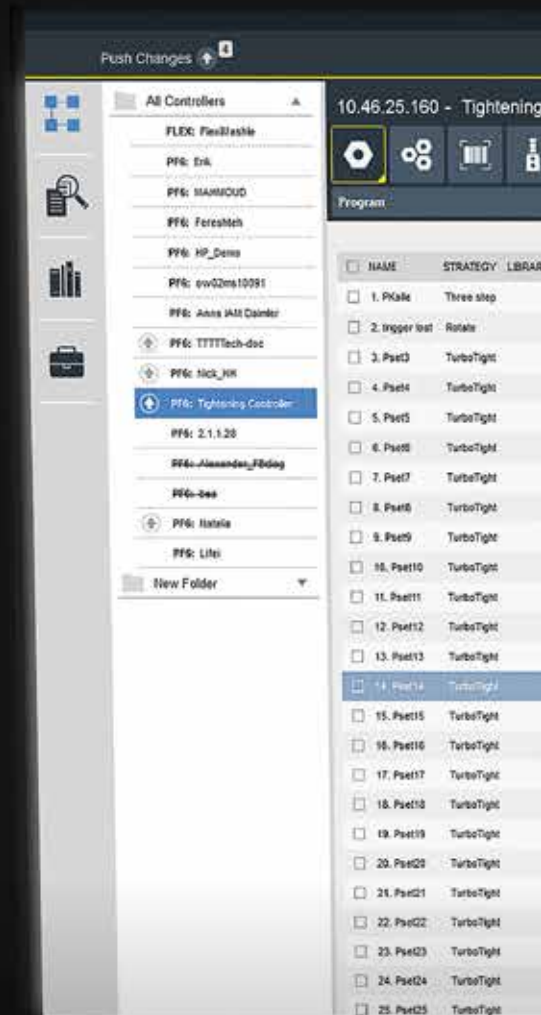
Push Changes 4

All Controllers
FLEX: FlexWashle
PF6: Erik
PF6: MAHMOUD
PF6: Fereshteh
PF6: HP_Demo
PF6: ovo02ms10091
PF6: Anna IAM Daimler
PF6: TTTTTech-doc
PF6: Nick_HH
PF6: Tightening Controller
PF6: 2.1.1.20
PF6: Alexander_F8diag
PF6: bea
PF6: Natalie
PF6: Lifei
New Folder

10.46.25.160 - Tightening

Program

| NAME | STRATEGY | LIBRAR |
|---|---|---|
| 1. PKalle | Three step | |
| 2. trigger lost | Rotate | |
| 3. Pset3 | TurboTight | |
| 4. Pset4 | TurboTight | |
| 5. Pset5 | TurboTight | |
| 6. Pset6 | TurboTight | |
| 7. Pset7 | TurboTight | |
| 8. Pset8 | TurboTight | |
| 9. Pset9 | TurboTight | |
| 10. Pset10 | TurboTight | |
| 11. Pset11 | TurboTight | |
| 12. Pset12 | TurboTight | |
| 13. Pset13 | TurboTight | |
| 14. Pset14 | TurboTight | |
| 15. Pset15 | TurboTight | |
| 16. Pset16 | TurboTight | |
| 17. Pset17 | TurboTight | |
| 18. Pset18 | TurboTight | |
| 19. Pset19 | TurboTight | |
| 20. Pset20 | TurboTight | |
| 21. Pset21 | TurboTight | |
| 22. Pset22 | TurboTight | |
| 23. Pset23 | TurboTight | |
| 24. Pset24 | TurboTight | |
| 25. Pset25 | TurboTight | |